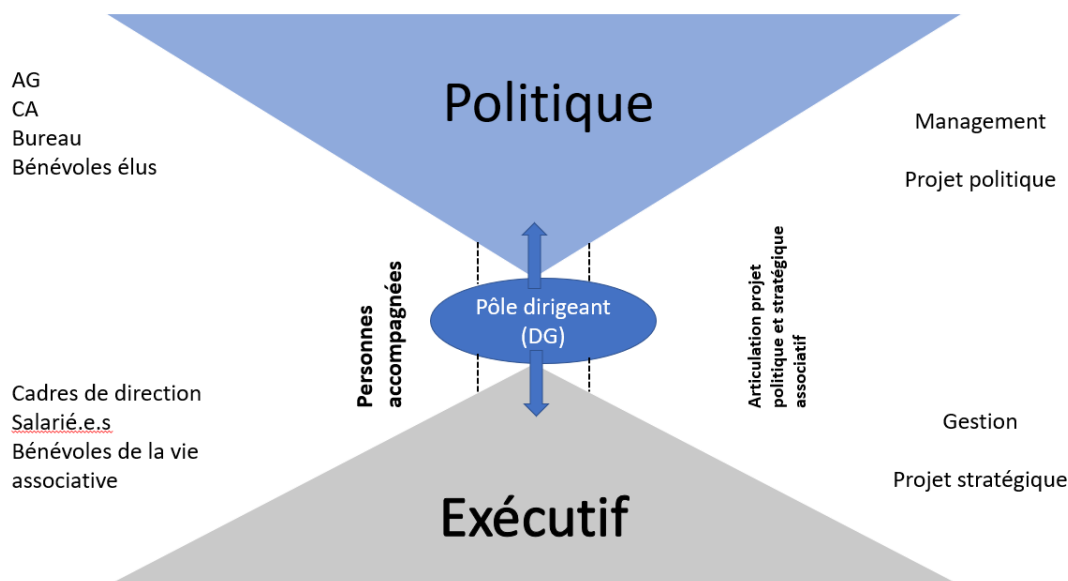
AG
CA
Bureau
Bénévoles élus

Politique

Management

Projet politique

Personnes accompagnées

Pôle dirigeant (DG)

Articulation projet politique et stratégique associatif

Cadres de direction
Salarié.e.s
Bénévoles de la vie associative

Gestion

Projet stratégique

Exécutif